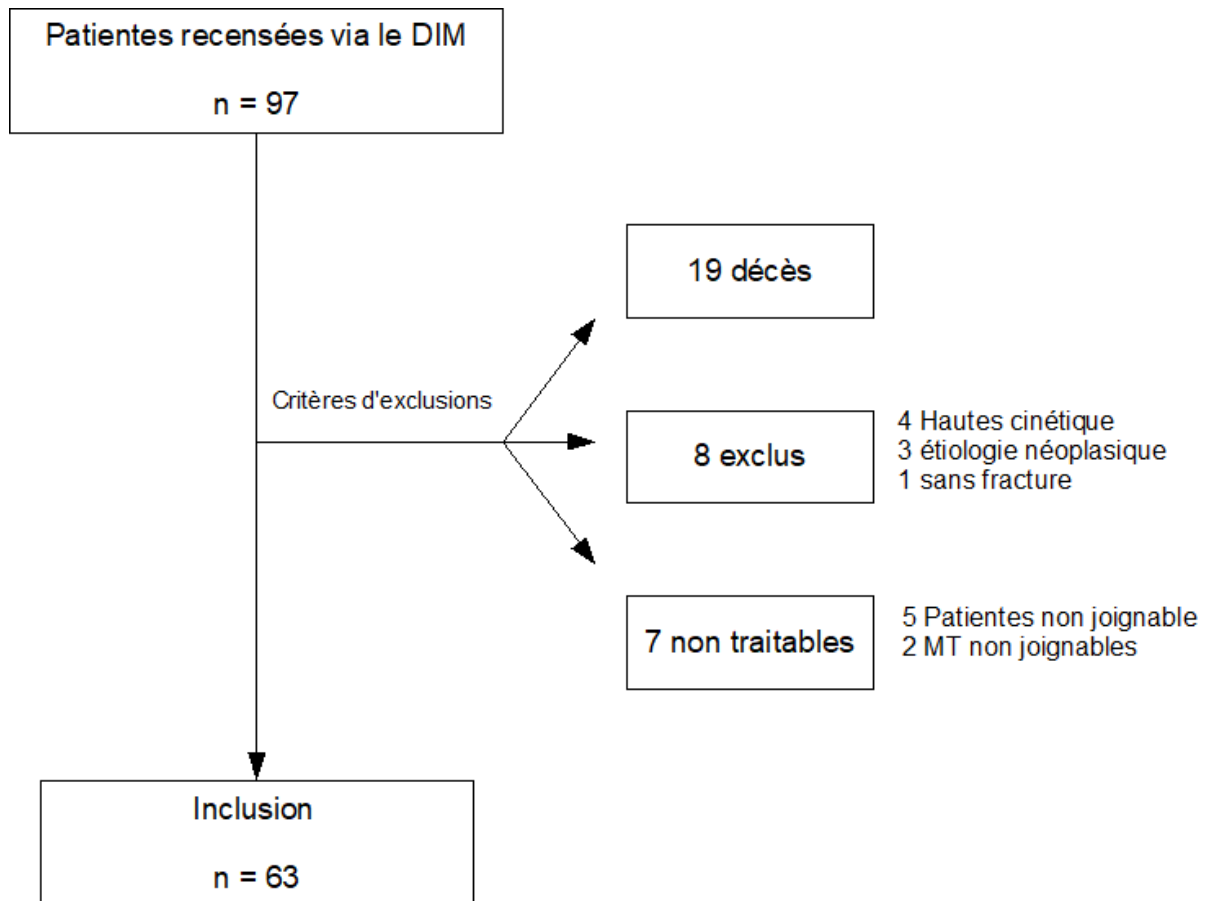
Patientes recensées via le DIM

n = 97

Critères d'exclusions

19 décès

8 exclus

4 Hautes cinétique
3 étiologie néoplasique
1 sans fracture

7 non traitables

5 Patientes non joignable
2 MT non joignables

Inclusion

n = 63